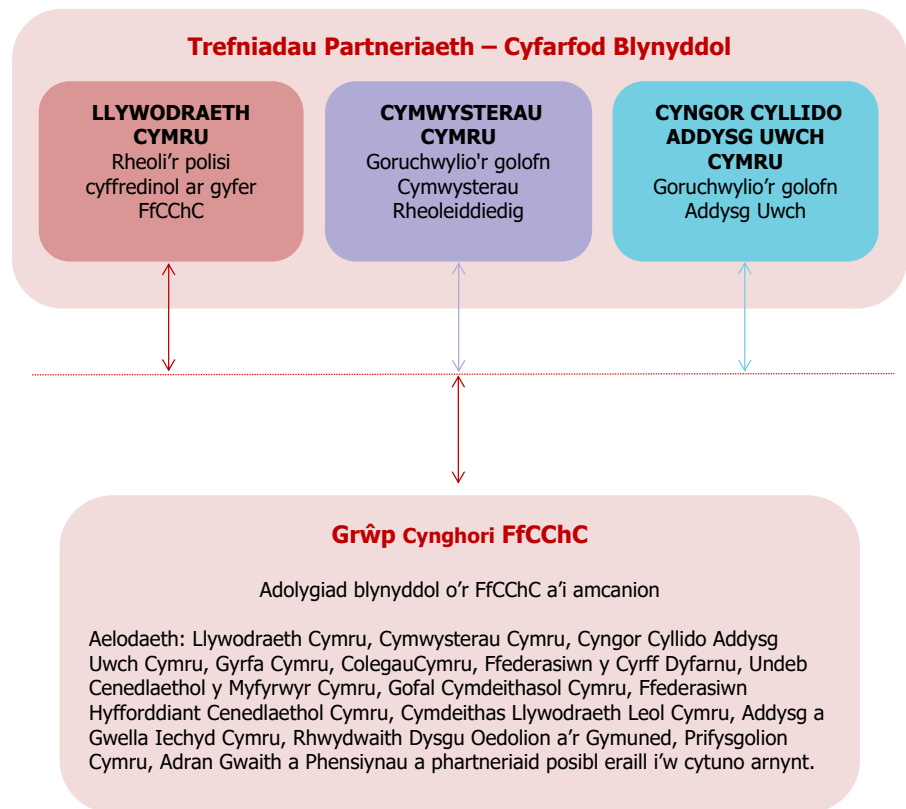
Trefniadau Partneriaeth – Cyfarfod Blynyddol

LLYWODRAETH CYMRU
Rheoli'r polisi cyffredinol ar gyfer FfCChC

CYMWYSTERAU CYMRU
Goruchwylio'r golofn Cymwysterau Rheoleiddiedig

CYNGOR CYLLIDO ADDYSG UWCH CYMRU
Goruchwylio'r golofn Addysg Uwch

Grŵp Cynghori FfCChC

Adolygiad blynyddol o'r FfCChC a'i amcanion

Aelodaeth: Llywodraeth Cymru, Cymwysterau Cymru, Cyngor Cyllido Addysg Uwch Cymru, Gyrfa Cymru, ColegauCymru, Ffederasiwn y Cyrff Dyfarnu, Undeb Cenedlaethol y Myfyrwyr Cymru, Gofal Cymdeithasol Cymru, Ffederasiwn Hyfforddiant Cenedlaethol Cymru, Cymdeithas Llywodraeth Leol Cymru, Addysg a Gwella Iechyd Cymru, Rhwydwaith Dysgu Oedolion a'r Gymuned, Prifysgolion Cymru, Adran Gwaith a Phensiynau a phartneriaid posibl eraill i'w cytuno arnynt.